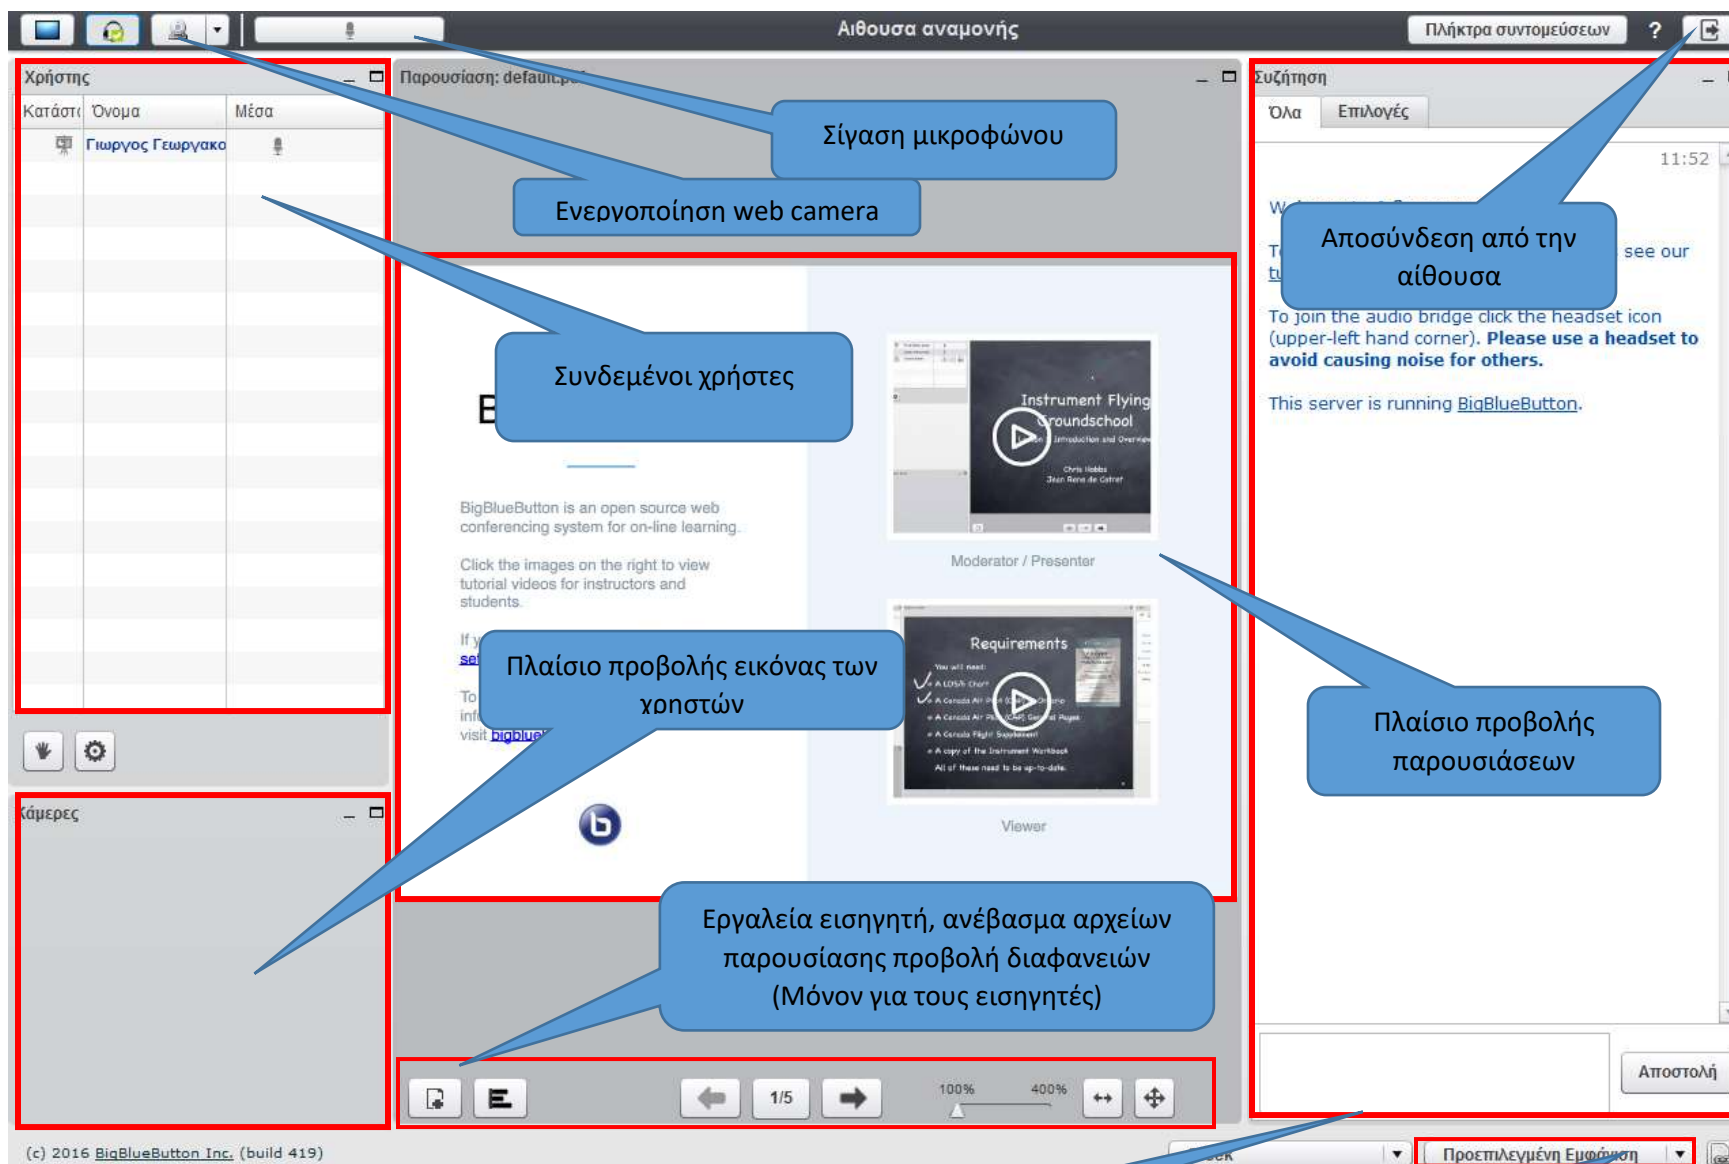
Αιθουσα αναμονής

Πλήκτρα συντομεύσεων

?

Χρήστης

Κατάστ Όνομα Μέσα

Γιωργος Γεωργακο

Παρουσίαση: default.p

Σίγαση μικροφώνου

Ενεργοποίηση web camera

Συζήτηση

Όλα Επιλογές

11:52

W

T

tu

Αποσύνδεση από την αίθουσα

see our

To join the audio bridge click the headset icon (upper-left hand corner). **Please use a headset to avoid causing noise for others.**

This server is running BigBlueButton.

Συνδεμένοι χρήστες

B

BigBlueButton is an open source web conferencing system for on-line learning.

Click the images on the right to view tutorial videos for instructors and students.

If y

set

To

inf

visit bigblue

Instrument Flying Groundschool

Introduction and Overview

Chris Hobbs
Jean Rene de Cotret

Moderator / Presenter

Requirements

You will need:

A LOSA Chart

A Canada Air Pilot

A Canada Air Pilot (CAP) General Pages

A Canada Flight Supplement

A copy of the Instrument Workbook

All of these need to be up-to-date.

Viewer

Πλαίσιο προβολής εικόνας των χρηστών

Πλαίσιο προβολής παρουσιάσεων

Κάμερες

Εργαλεία εισηγητή, ανέβασμα αρχείων παρουσίασης προβολή διαφανειών (Μόνον για τους εισηγητές)

1/5

100% 400%

Αποστολή

(c) 2016 BigBlueButton Inc. (build 419)

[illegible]ck

Προεπιλεγμένη Εμφάνιση